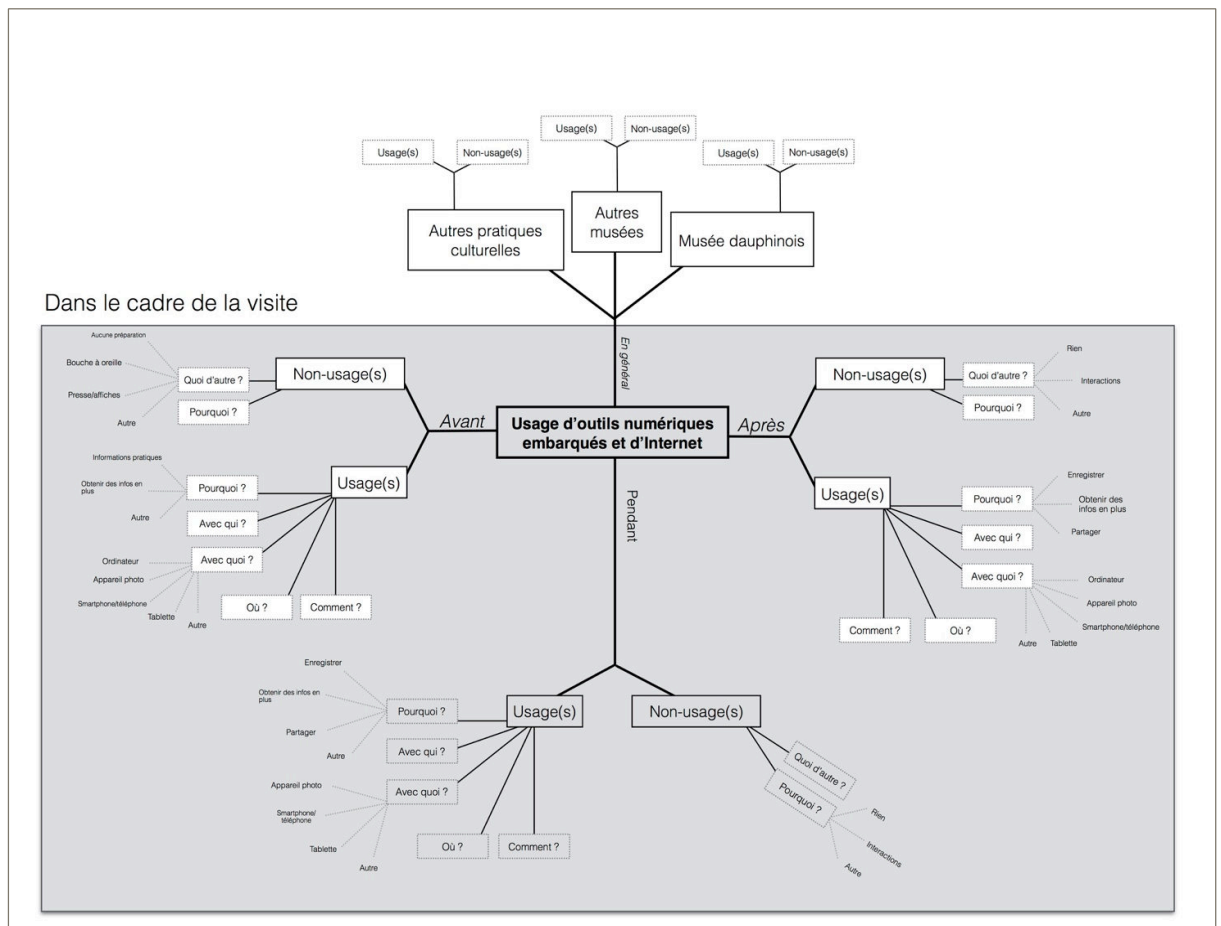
Usage(s)
Non-usage(s)
Usage(s)
Non-usage(s)
Usage(s)
Non-usage(s)

Autres pratiques culturelles
Autres musées
Musée dauphinois

Dans le cadre de la visite

En général

Usage d'outils numériques embarqués et d'Internet

Avant
Non-usage(s)
Quoi d'autre ?
Aucune préparation
Bouche à oreille
Presse/affiches
Autre
Pourquoi ?

Usage(s)
Pourquoi ?
Informations pratiques
Obtenir des infos en plus
Autre
Avec qui ?
Avec quoi ?
Ordinateur
Appareil photo
Smartphone/téléphone
Tablette
Autre
Où ?
Comment ?

Après
Non-usage(s)
Quoi d'autre ?
Rien
Interactions
Autre
Pourquoi ?

Usage(s)
Pourquoi ?
Enregistrer
Obtenir des infos en plus
Partager
Avec qui ?
Avec quoi ?
Ordinateur
Appareil photo
Smartphone/téléphone
Autre
Tablette
Comment ?
Où ?

Pendant
Usage(s)
Pourquoi ?
Enregistrer
Obtenir des infos en plus
Partager
Autre
Avec qui ?
Avec quoi ?
Appareil photo
Smartphone/ téléphone
Tablette
Autre
Où ?
Comment ?

Non-usage(s)
Quoi d'autre ?
Pourquoi ?
Rien
Interactions
Autre